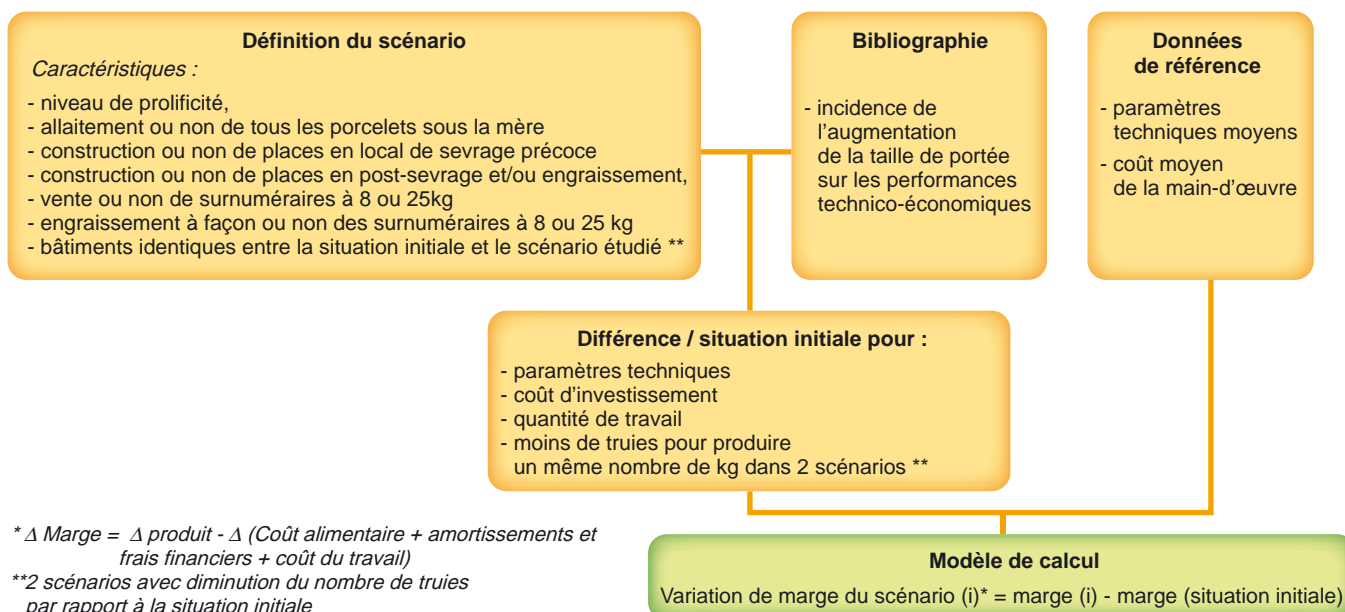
Définition du scénario

Caractéristiques :

- niveau de prolificité,
- allaitement ou non de tous les porcelets sous la mère
- construction ou non de places en local de sevrage précoce
- construction ou non de places en post-sevrage et/ou engraissement,
- vente ou non de surnuméraires à 8 ou 25kg
- engraissement à façon ou non des surnuméraires à 8 ou 25 kg
- bâtiments identiques entre la situation initiale et le scénario étudié **

Bibliographie

- incidence de l'augmentation de la taille de portée sur les performances technico-économiques

Données de référence

- paramètres techniques moyens
- coût moyen de la main-d'œuvre

Différence / situation initiale pour :

- paramètres techniques
- coût d'investissement
- quantité de travail
- moins de truies pour produire un même nombre de kg dans 2 scénarios **

* $\Delta$ Marge = $\Delta$ produit - $\Delta$ (Coût alimentaire + amortissements et frais financiers + coût du travail)
**2 scénarios avec diminution du nombre de truies par rapport à la situation initiale

Modèle de calcul

Variation de marge du scénario (i)* = marge (i) - marge (situation initiale)